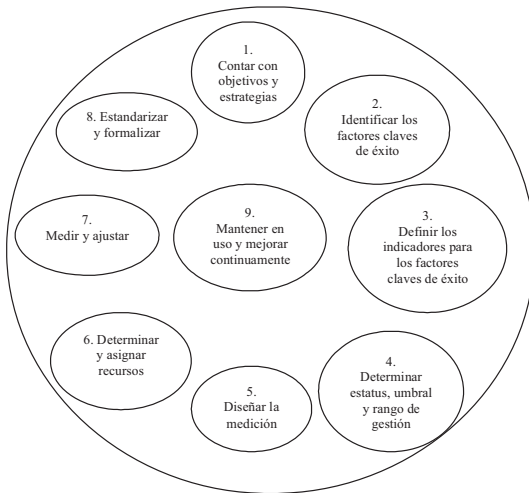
1. Contar con objetivos y estrategias

2. Identificar los factores claves de éxito

3. Definir los indicadores para los factores claves de éxito

4. Determinar estatus, umbral y rango de gestión

5. Diseñar la medición

6. Determinar y asignar recursos

7. Medir y ajustar

8. Estandarizar y formalizar

9. Mantener en uso y mejorar continuamente